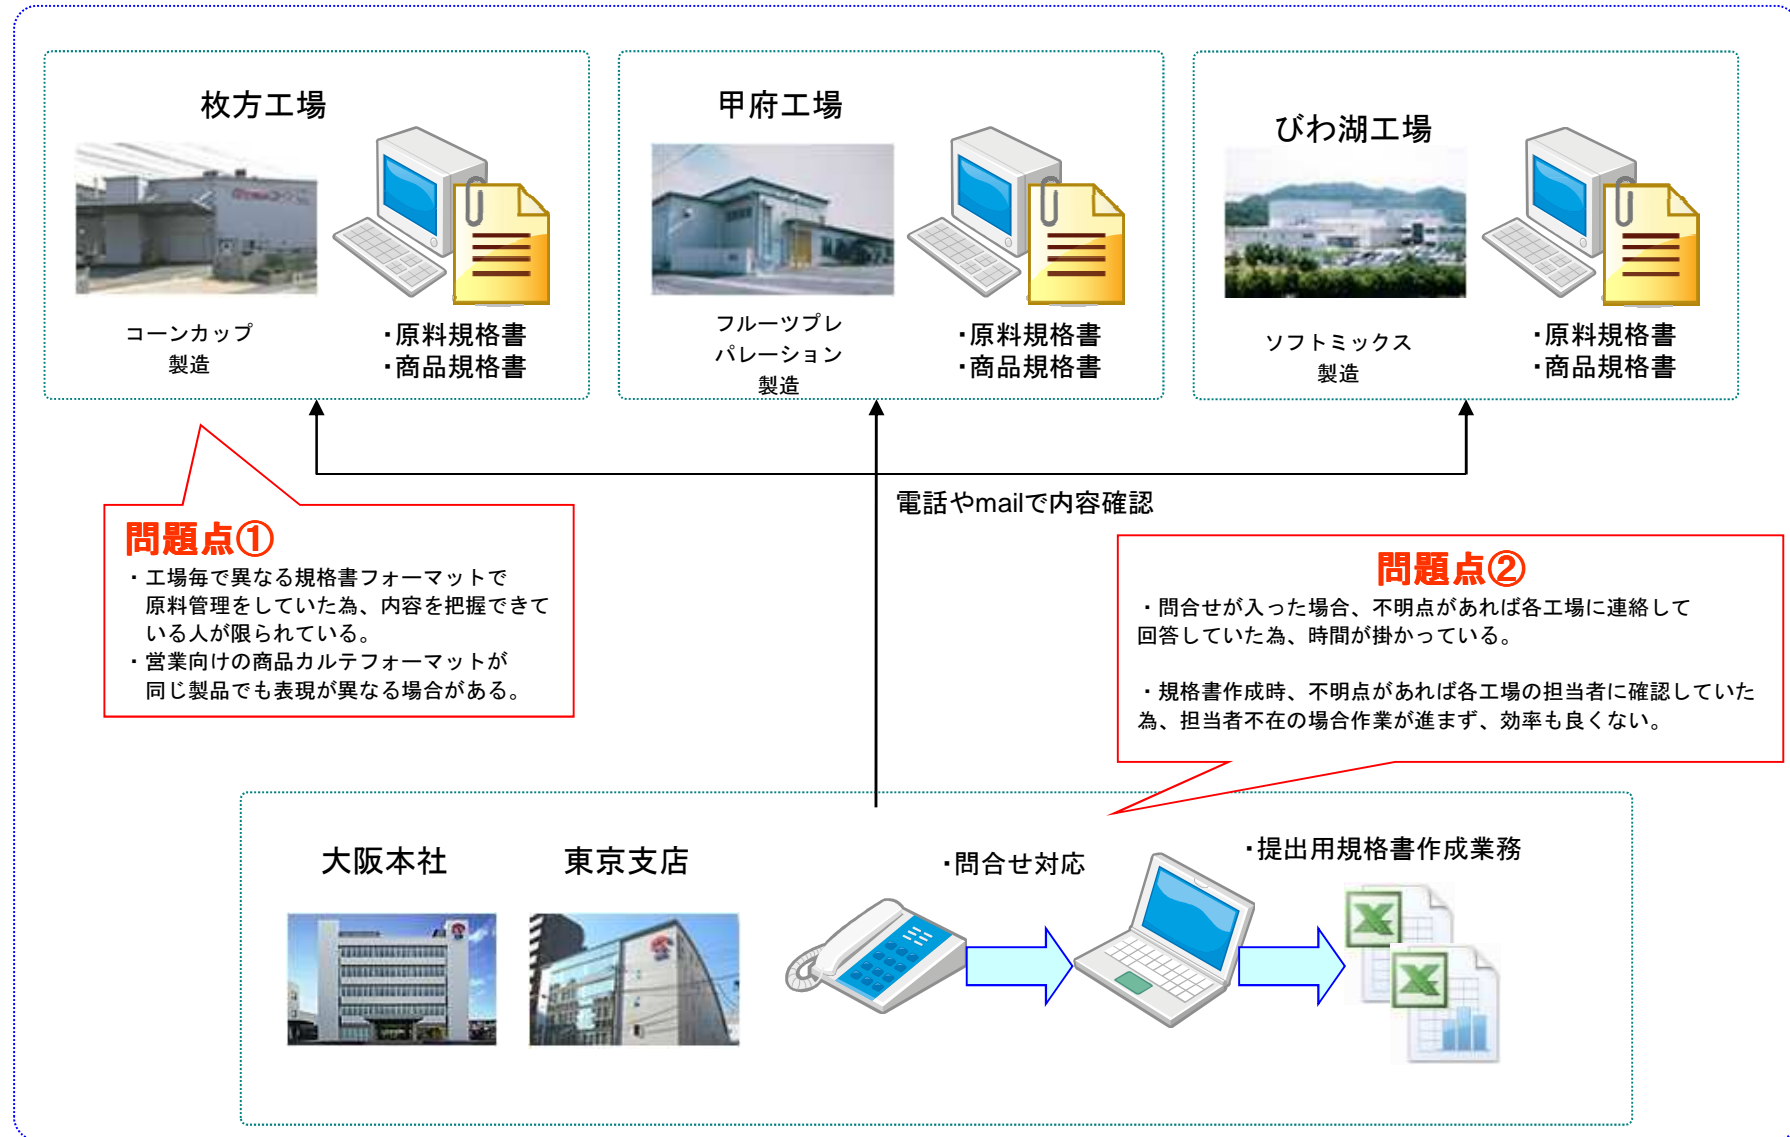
枚方工場

コーンカップ
製造

・原料規格書
・商品規格書

甲府工場

フルーツプレ
パレーション
製造

・原料規格書
・商品規格書

びわ湖工場

ソフトミックス
製造

・原料規格書
・商品規格書

電話やmailで内容確認

問題点①
・工場毎で異なる規格書フォーマットで原料管理をしていた為、内容を把握できている人が限られている。
・営業向けの商品カルテフォーマットが同じ製品でも表現が異なる場合がある。

問題点②
・問合せが入った場合、不明点があれば各工場に連絡して回答していた為、時間が掛かっている。

・規格書作成時、不明点があれば各工場の担当者に確認していた為、担当者不在の場合作業が進まず、効率も良くない。

大阪本社

東京支店

・問合せ対応

・提出用規格書作成業務